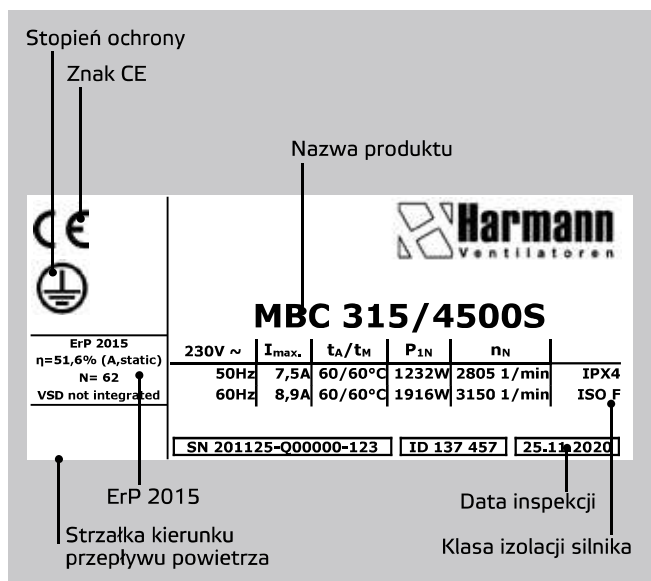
Stopień ochrony

Znak CE

Nazwa produktu

CE

Harmann
Ventilatoren

MBC 315/4500S

ErP 2015
η=51,6% (A,static)
N= 62
VSD not integrated

| 230V ~ | $I_{max.}$ | $t_A/t_M$ | $P_{1N}$ | $n_N$ | |
|---|---|---|---|---|---|
| 50Hz | 7,5A | 60/60°C | 1232W | 2805 1/min | IPX4 |
| 60Hz | 8,9A | 60/60°C | 1916W | 3150 1/min | ISO F |

SN 201125-Q00000-123 ID 137 457 25.11.2020

ErP 2015

Data inspekcji

Strzałka kierunku przepływu powietrza

Klasa izolacji silnika